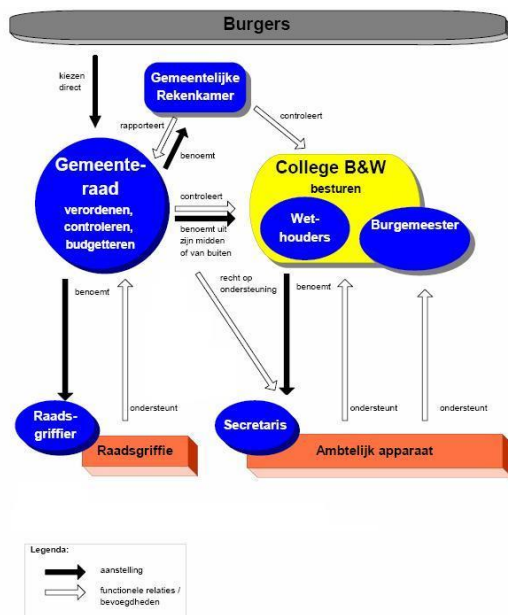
Burgers

kiezen direct

Gemeentelijke Rekenkamer

rapporteert

benoemt

controleert

Gemeenteraad
verordenen, controleren, budgetteren

controleert

benoemt uit zijn midden of van buiten

College B&W
besturen

Wethouders

Burgemeester

benoemt

recht op ondersteuning

benoemt

Raadsgriffier

ondersteunt

Raadsgriffie

Secretaris

ondersteunt

ondersteunt

Ambtelijk apparaat

Legenda:
aanstelling
functionele relaties / bevoegdheden